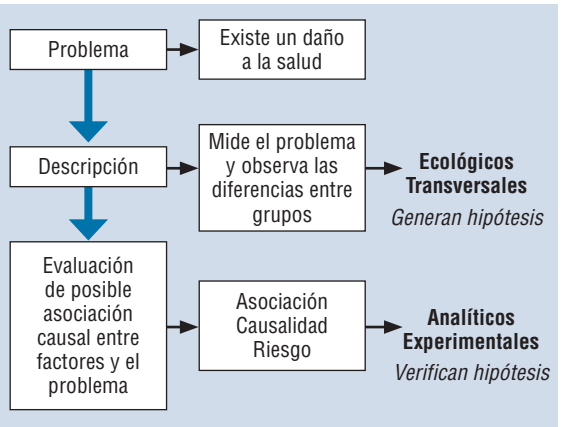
Problema

Existe un daño a la salud

Descripción

Mide el problema y observa las diferencias entre grupos

**Ecológicos Transversales**
*Generan hipótesis*

Evaluación de posible asociación causal entre factores y el problema

Asociación Causalidad Riesgo

**Analíticos Experimentales**
*Verifican hipótesis*